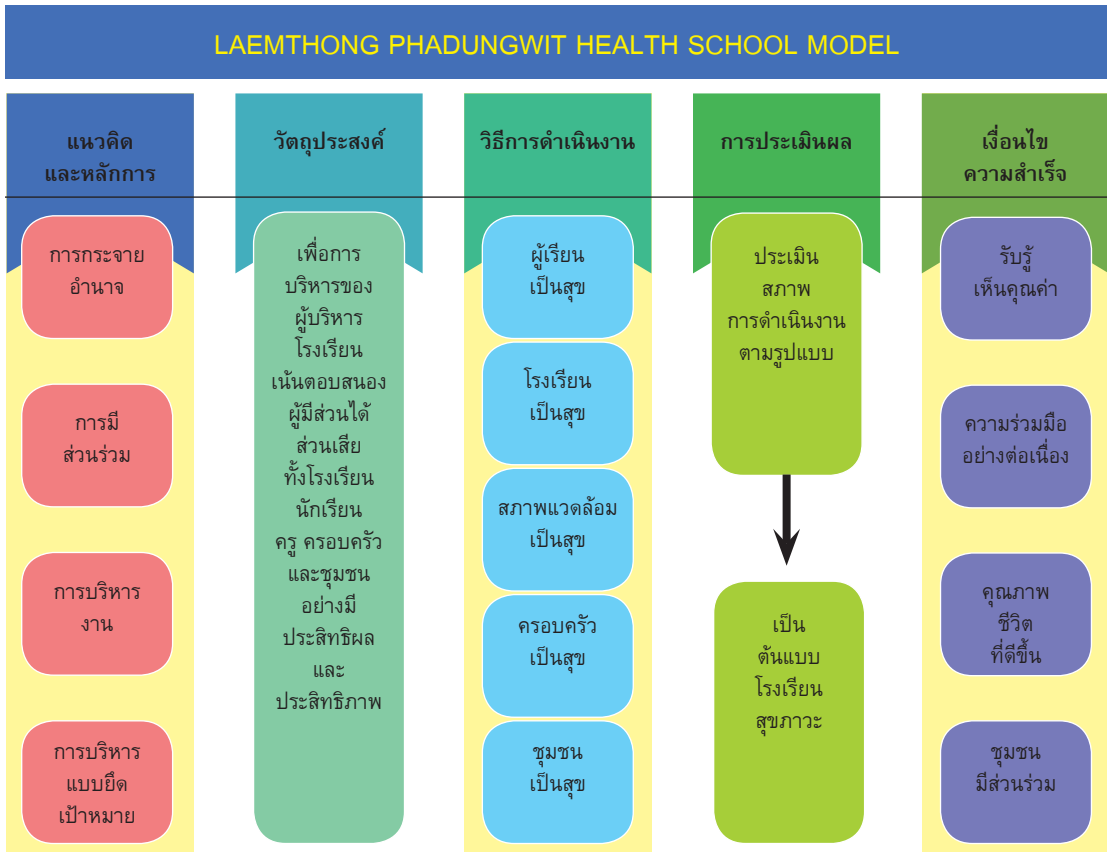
LAEMTHONG PHADUNGWIT HEALTH SCHOOL MODEL

แนวคิด
และหลักการ

การกระจาย
อำนาจ

การมี
ส่วนร่วม

การบริหาร
งาน

การบริหาร
แบบยึด
เป้าหมาย

วัตถุประสงค์

เพื่อการ
บริหารของ
ผู้บริหาร
โรงเรียน
เน้นตอบสนอง
ผู้มีส่วนได้
ส่วนเสีย
ทั้งโรงเรียน
นักเรียน
ครู ครอบครัว
และชุมชน
อย่างมี
ประสิทธิผล
และ
ประสิทธิภาพ

วิธีการดำเนินงาน

ผู้เรียน
เป็นสุข

โรงเรียน
เป็นสุข

สภาพแวดล้อม
เป็นสุข

ครอบครัว
เป็นสุข

ชุมชน
เป็นสุข

การประเมินผล

ประเมิน
สภาพ
การดำเนินงาน
ตามรูปแบบ

เป็น
ต้นแบบ
โรงเรียน
สุขภาวะ

เงื่อนไข
ความสำเร็จ

รับรู้
เห็นคุณค่า

ความร่วมมือ
อย่างต่อเนื่อง

คุณภาพ
ชีวิต
ที่ดีขึ้น

ชุมชน
มีส่วนร่วม